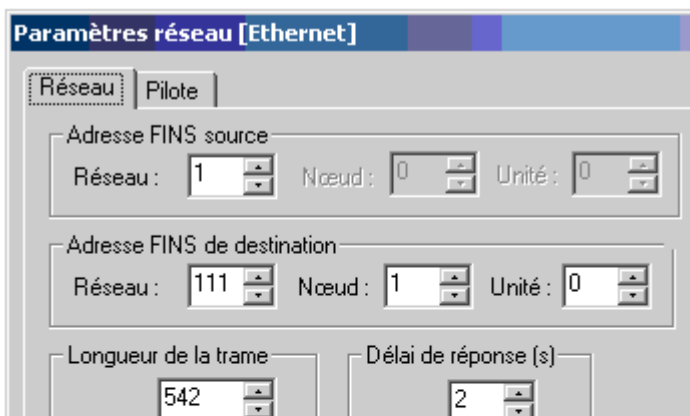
Paramètres réseau [Ethernet]

Réseau | Pilote

Adresse FINS source
Réseau : 1 Nœud : 0 Unité : 0

Adresse FINS de destination
Réseau : 111 Nœud : 1 Unité : 0

Longueur de la trame
542

Délai de réponse (s)
2